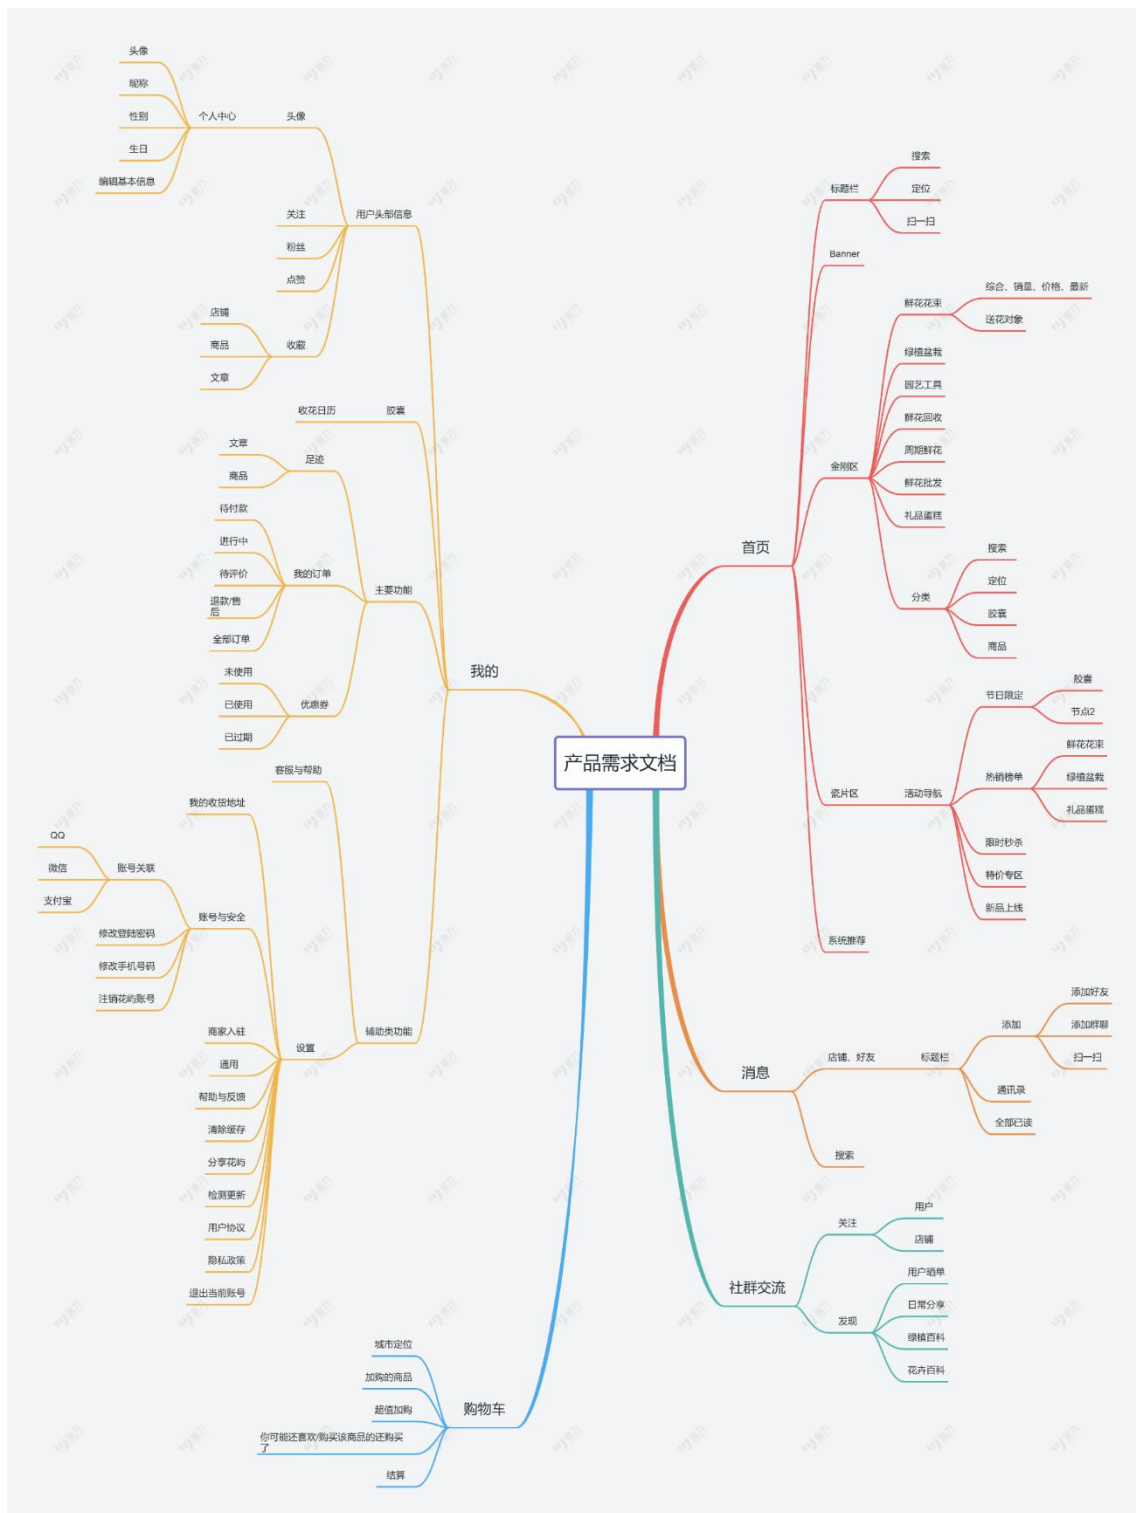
产品需求文档

我的
用户头部信息
头像
个人中心
头像
昵称
性别
生日
编辑基本信息
关注
粉丝
点赞
收藏
店铺
商品
文章
胶囊
收花日历
主要功能
足迹
文章
商品
我的订单
待付款
进行中
待评价
退款/售后
全部订单
优惠券
未使用
已使用
已过期
辅助类功能
客服与帮助
设置
我的收货地址
账号与安全
账号关联
QQ
微信
支付宝
修改登陆密码
修改手机号码
注销花屿账号
商家入驻
通用
帮助与反馈
清除缓存
分享花屿
检测更新
用户协议
隐私政策
退出当前账号

购物车
城市定位
加购的商品
超值加购
你可能还喜欢/购买该商品的还购买了
结算

首页
标题栏
搜索
定位
扫一扫
Banner
金刚区
鲜花花束
综合、销量、价格、最新
送花对象
绿植盆栽
园艺工具
鲜花回收
周期鲜花
鲜花批发
礼品蛋糕
分类
搜索
定位
胶囊
商品
瓷片区
活动导航
节日限定
胶囊
节点2
热销榜单
鲜花花束
绿植盆栽
礼品蛋糕
限时秒杀
特价专区
新品上线
系统推荐

消息
店铺、好友
标题栏
添加
添加好友
添加群聊
扫一扫
通讯录
全部已读
搜索

社群交流
关注
用户
店铺
发现
用户晒单
日常分享
绿植百科
花卉百科